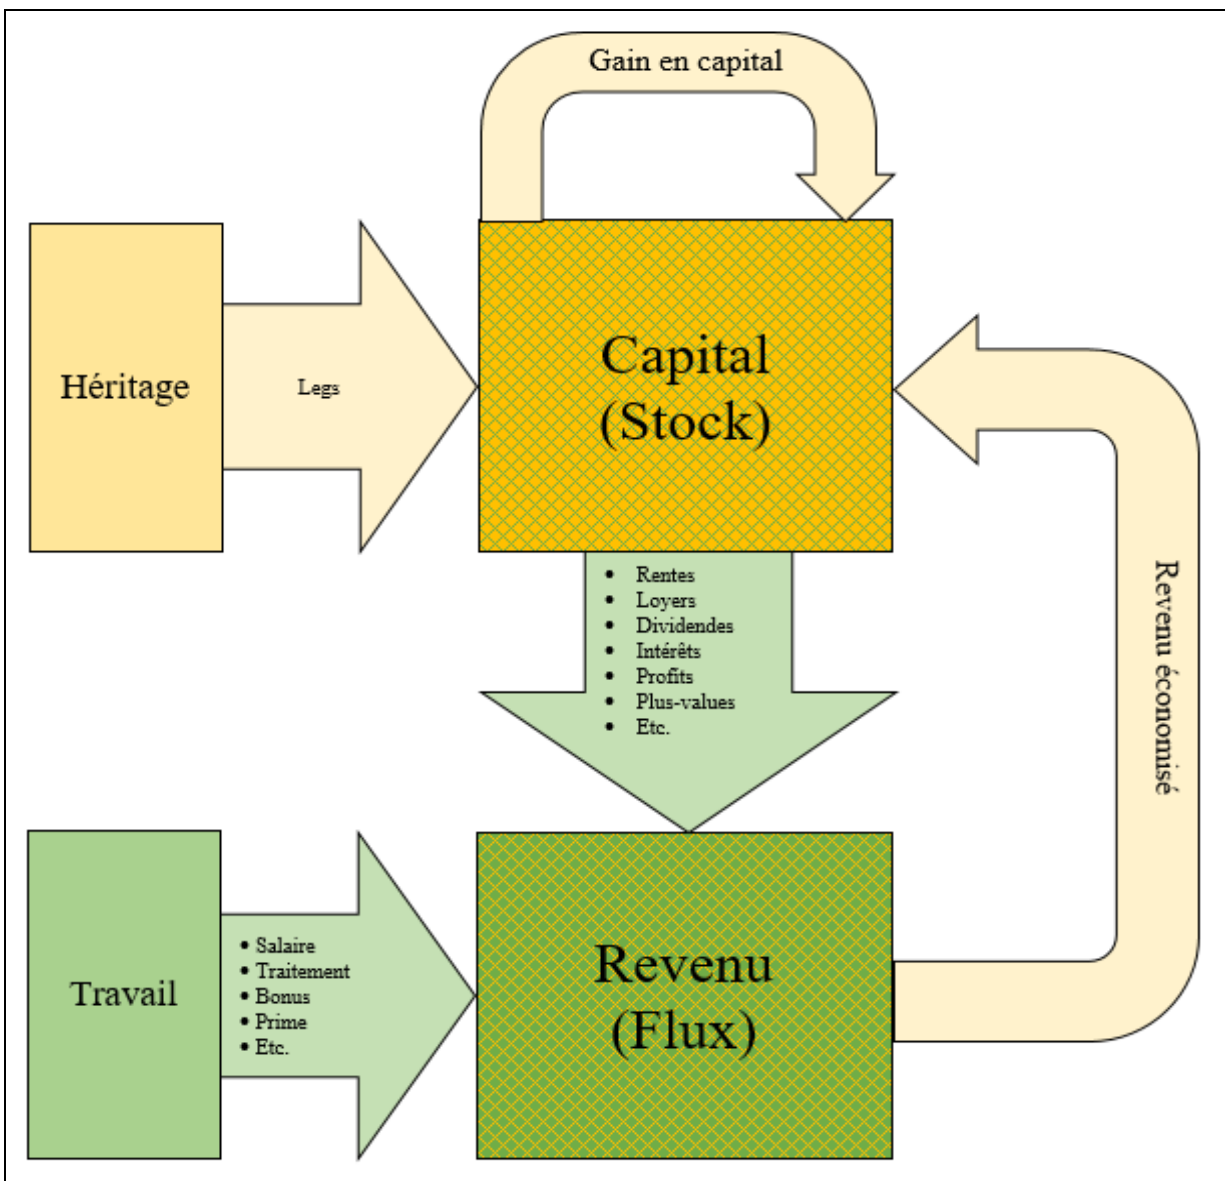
Gain en capital

Héritage

Legs

Capital
(Stock)

- Rentes
- Loyers
- Dividendes
- Intérêts
- Profits
- Plus-values
- Etc.

Revenu économisé

Travail

- Salaire
- Traitement
- Bonus
- Prime
- Etc.

Revenu
(Flux)